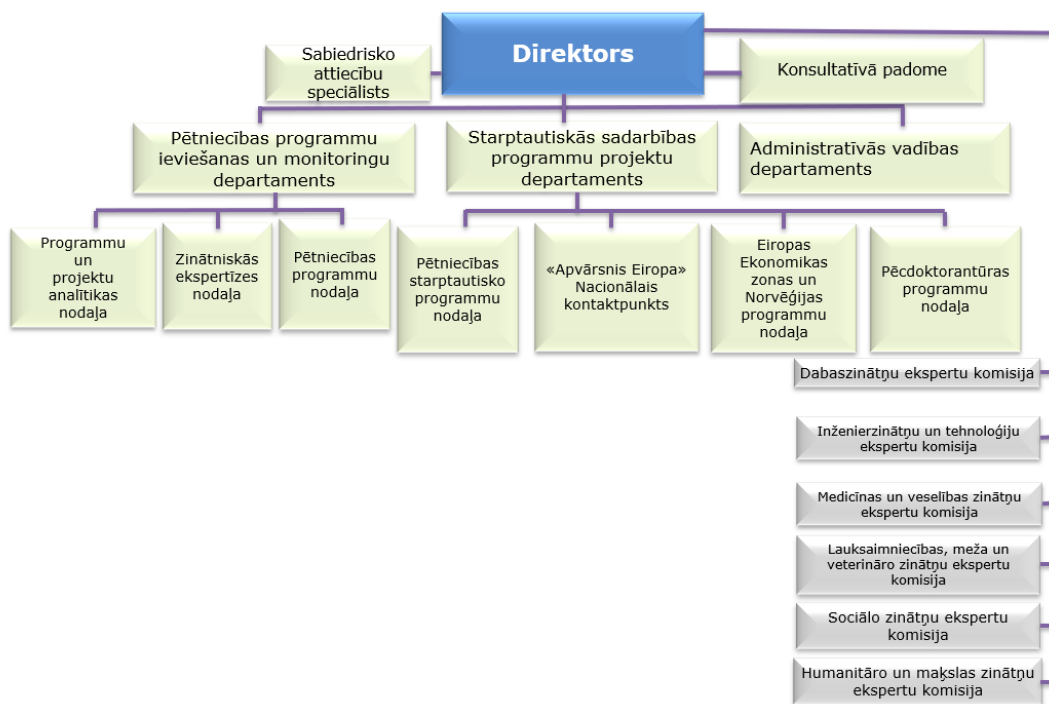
Sabiedrisko attiecību speciālists

Direktors

Konsultatīvā padome

Pētniecības programmu ieviešanas un monitoringu departaments

Starptautiskās sadarbības programmu projektu departaments

Administratīvās vadības departaments

Programmu un projektu analītikas nodaļa

Zinātniskās ekspertīzes nodaļa

Pētniecības programmu nodaļa

Pētniecības starptautisko programmu nodaļa

«Apvārsnis Eiropa» Nacionālais kontaktpunkts

Eiropas Ekonomikas zonas un Norvēģijas programmu nodaļa

Pēcdoktorantūras programmu nodaļa

Dabaszinātņu ekspertu komisija

Inženierzinātņu un tehnoloģiju ekspertu komisija

Medicīnas un veselības zinātņu ekspertu komisija

Lauksaimniecības, meža un veterināro zinātņu ekspertu komisija

Sociālo zinātņu ekspertu komisija

Humanitāro un mākslas zinātņu ekspertu komisija